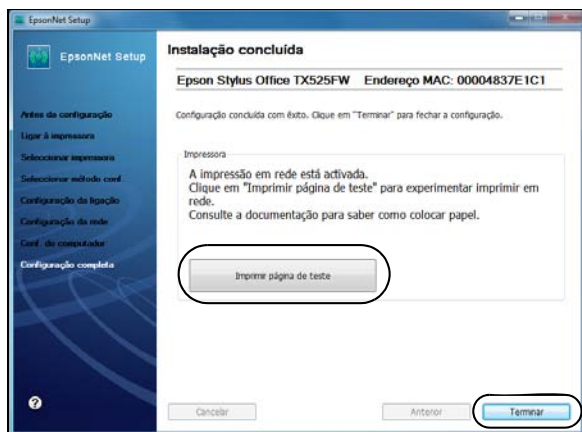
EpsonNet Setup

EpsonNet Setup

Antes da configuração
Ligar à impressora
Seleccionar impressora
Seleccionar método conf.
Configuração da ligação
Configuração da rede
Conf. do computador
Configuração completa

Instalação concluída

Epson Stylus Office TX525FW Endereço MAC: 00004837E1C1

Configuração concluída com êxito. Clique em "Terminar" para fechar a configuração.

Impressora

A impressão em rede está activada.
Clique em "Imprimir página de teste" para experimentar imprimir em rede.
Consulte a documentação para saber como colocar papel.

Imprimir página de teste

Cancelar

Anterior

Terminar